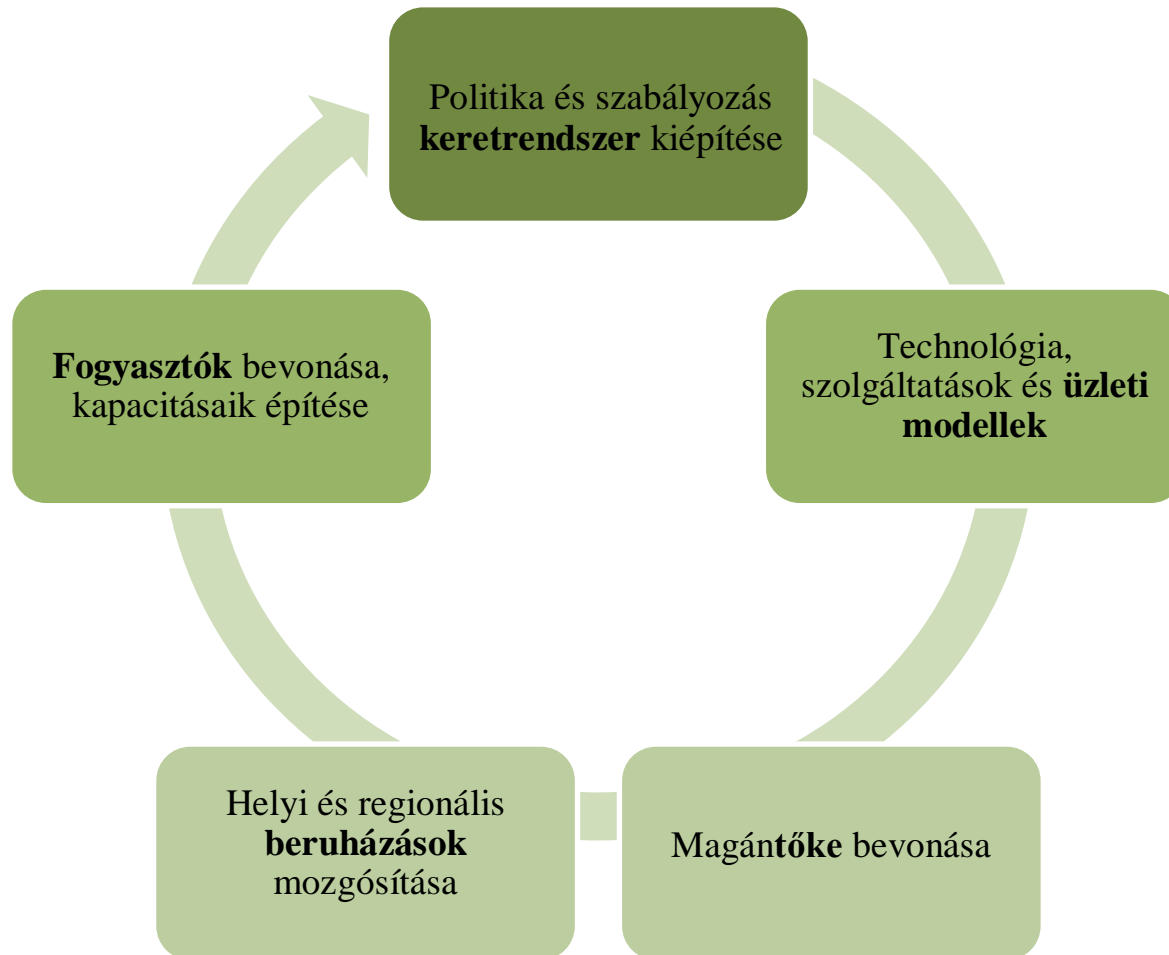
Politika és szabályozás **keretrendszer** kiépítése

Technológia, szolgáltatások és **üzleti modellek**

Magán**tőke** bevonása

Helyi és regionális **beruházások** mozgósítása

**Fogyasztók** bevonása, kapacitásaik építése